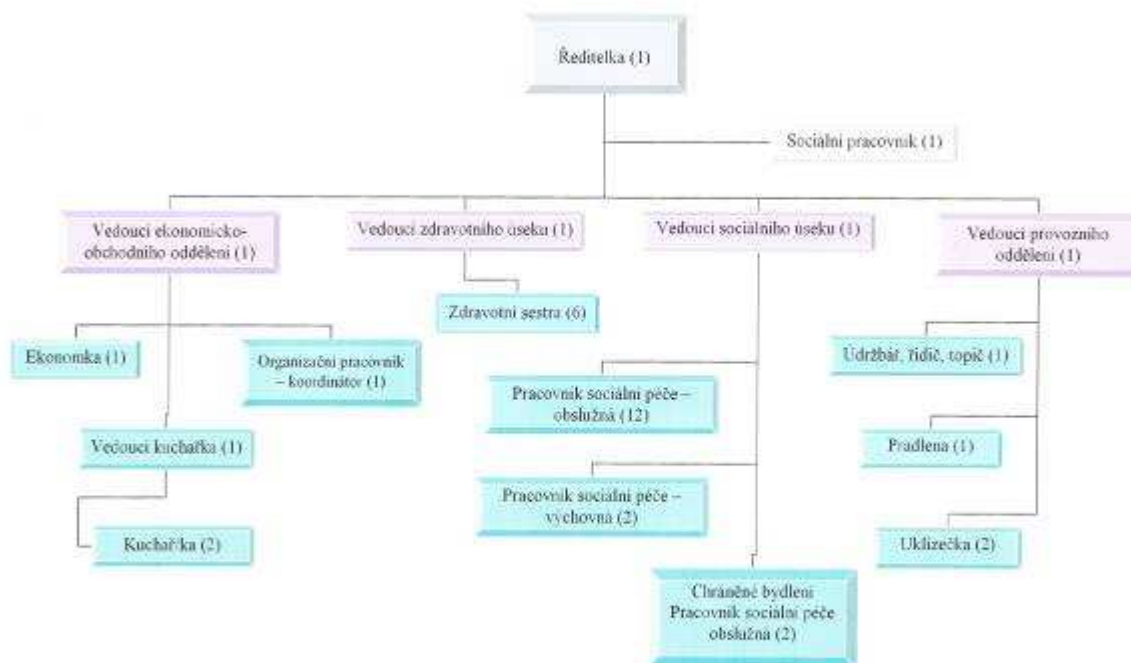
Ředitelka (1)

Sociální pracovník (1)

Vedoucí ekonomicko-obchodního oddělení (1)

Vedoucí zdravotního úseku (1)

Vedoucí sociálního úseku (1)

Vedoucí provozního oddělení (1)

Zdravotní sestra (6)

Ekonomka (1)

Organizační pracovník – koordinátor (1)

Vedoucí kuchařka (1)

Kuchařka (2)

Pracovník sociální péče – obslužná (12)

Pracovník sociální péče – výchovná (2)

Chráněné bydlení Pracovník sociální péče obslužná (2)

Údržbář, řidič, topič (1)

Pradlena (1)

Uklízečka (2)